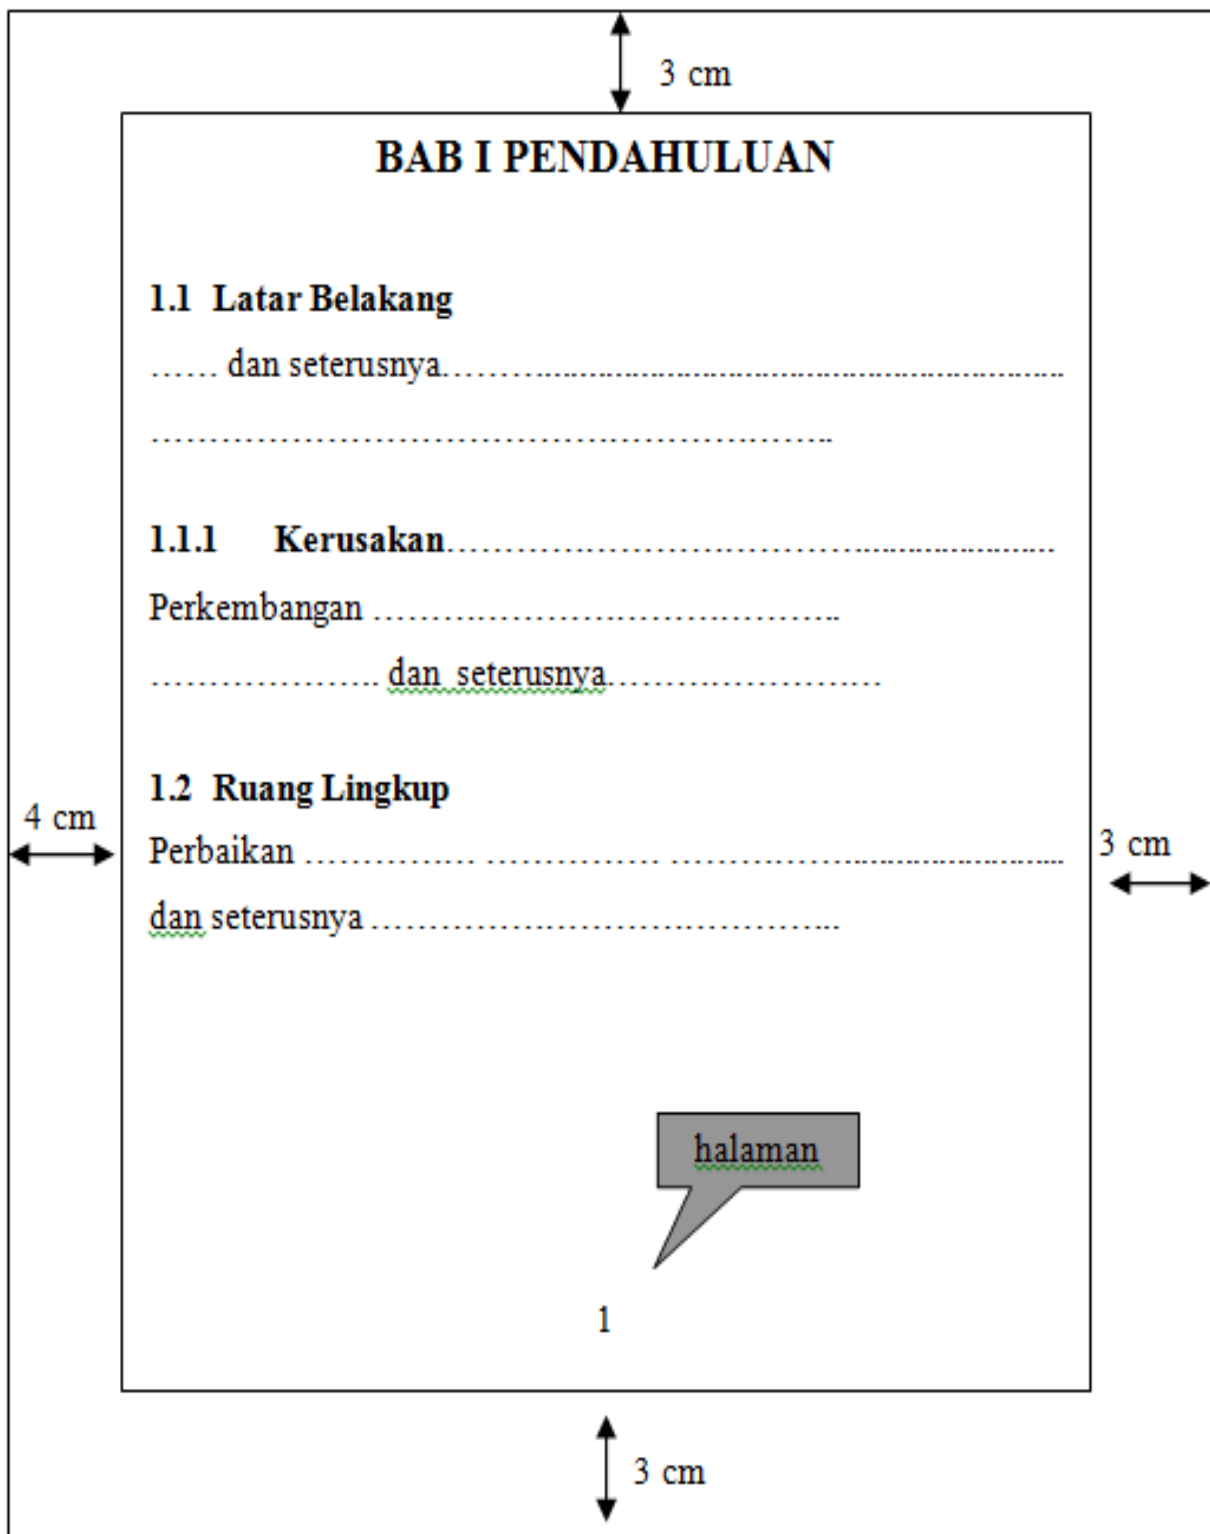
3 cm

BAB I PENDAHULUAN

1.1 Latar Belakang

…… dan seterusnya………………………………………………………

…………………………………………………………

1.1.1 Kerusakan………………………………………………

Perkembangan ……………………………………..

………………… dan seterusnya……………………

1.2 Ruang Lingkup

4 cm

Perbaikan ………….. …………… ……………………………

3 cm

dan seterusnya …………………………………...

halaman

1

3 cm